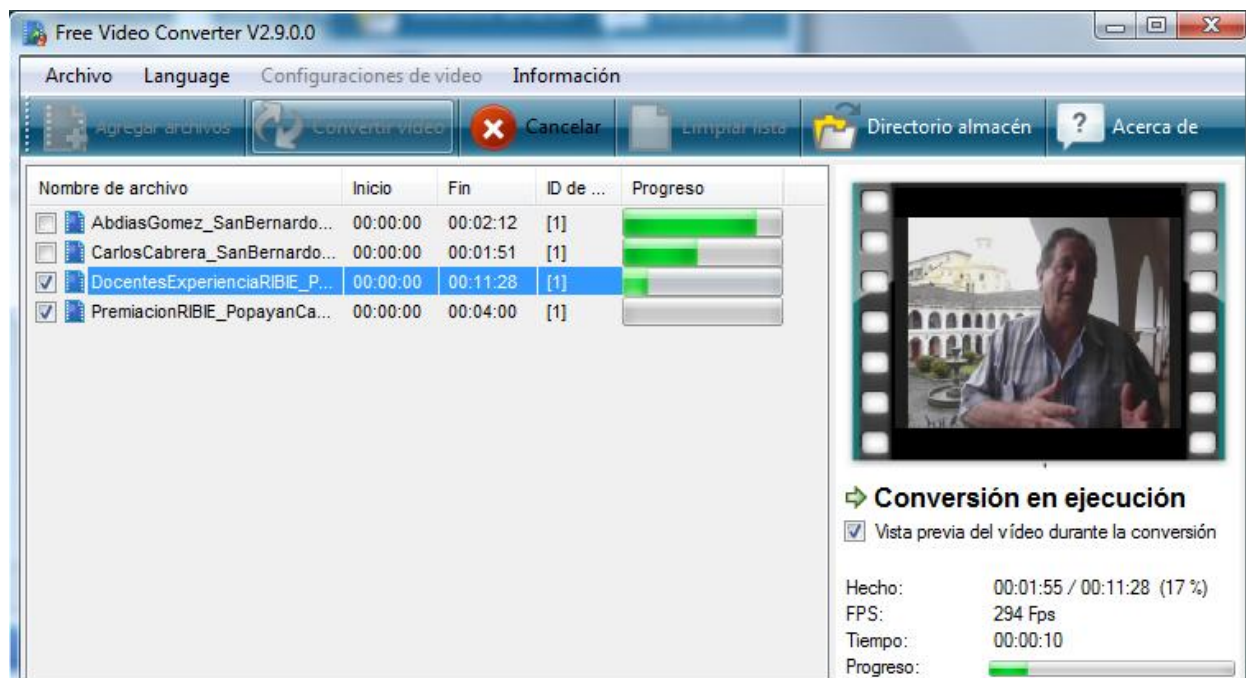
Free Video Converter V2.9.0.0

Archivo Language Configuraciones de video Información

Agregar archivos Convertir video Cancelar Limpiar lista Directorio almacén Acerca de

| Nombre de archivo | Inicio | Fin | ID de ... | Progreso |
|---|---|---|---|---|
| AbdiasGomez_SanBernardo... | 00:00:00 | 00:02:12 | [1] | |
| CarlosCabrera_SanBernardo... | 00:00:00 | 00:01:51 | [1] | |
| DocentesExperienciaRIBIE_P... | 00:00:00 | 00:11:28 | [1] | |
| PremiacionRIBIE_PopayanCa... | 00:00:00 | 00:04:00 | [1] | |

Conversión en ejecución

Vista previa del vídeo durante la conversión

Hecho: 00:01:55 / 00:11:28 (17 %)
FPS: 294 Fps
Tiempo: 00:00:10
Progreso: